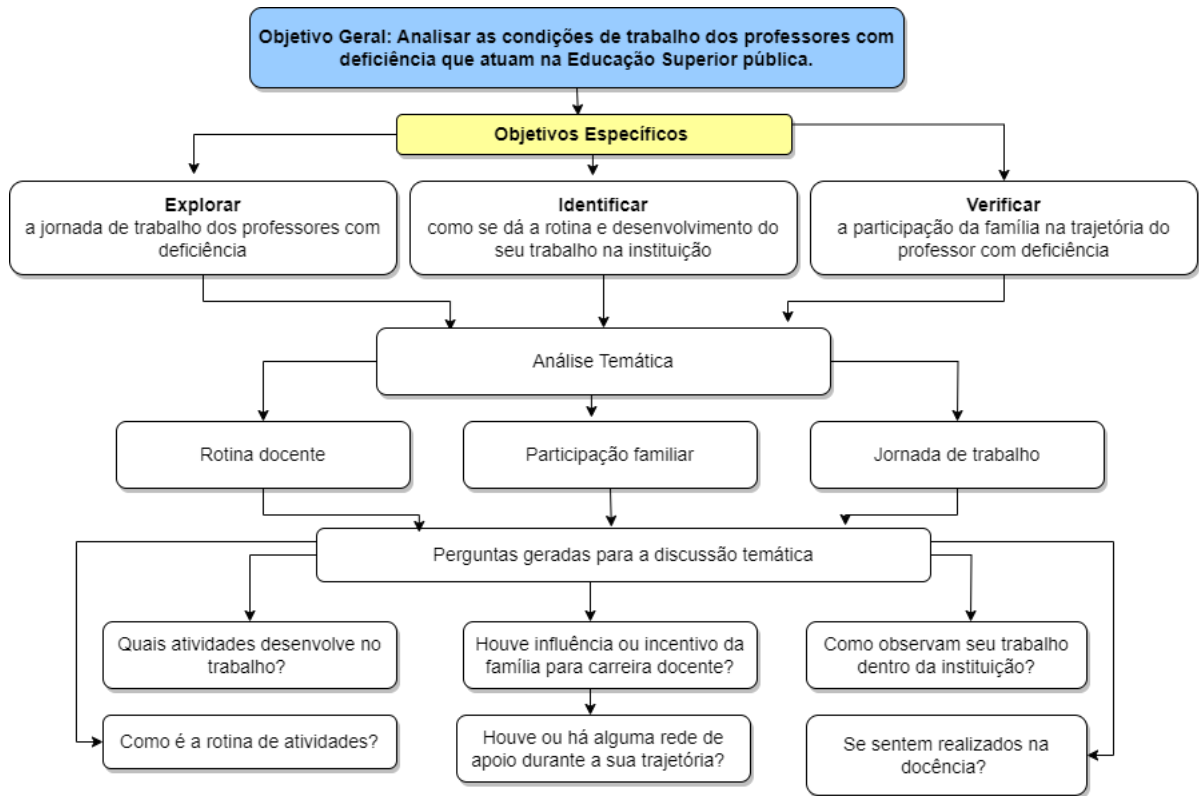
Objetivo Geral: Analisar as condições de trabalho dos professores com deficiência que atuam na Educação Superior pública.

Objetivos Específicos

Explorar
a jornada de trabalho dos professores com deficiência

Identificar
como se dá a rotina e desenvolvimento do seu trabalho na instituição

Verificar
a participação da família na trajetória do professor com deficiência

Análise Temática

Rotina docente

Participação familiar

Jornada de trabalho

Perguntas geradas para a discussão temática

Quais atividades desenvolve no trabalho?

Como é a rotina de atividades?

Houve influência ou incentivo da família para carreira docente?

Houve ou há alguma rede de apoio durante a sua trajetória?

Como observam seu trabalho dentro da instituição?

Se sentem realizados na docência?